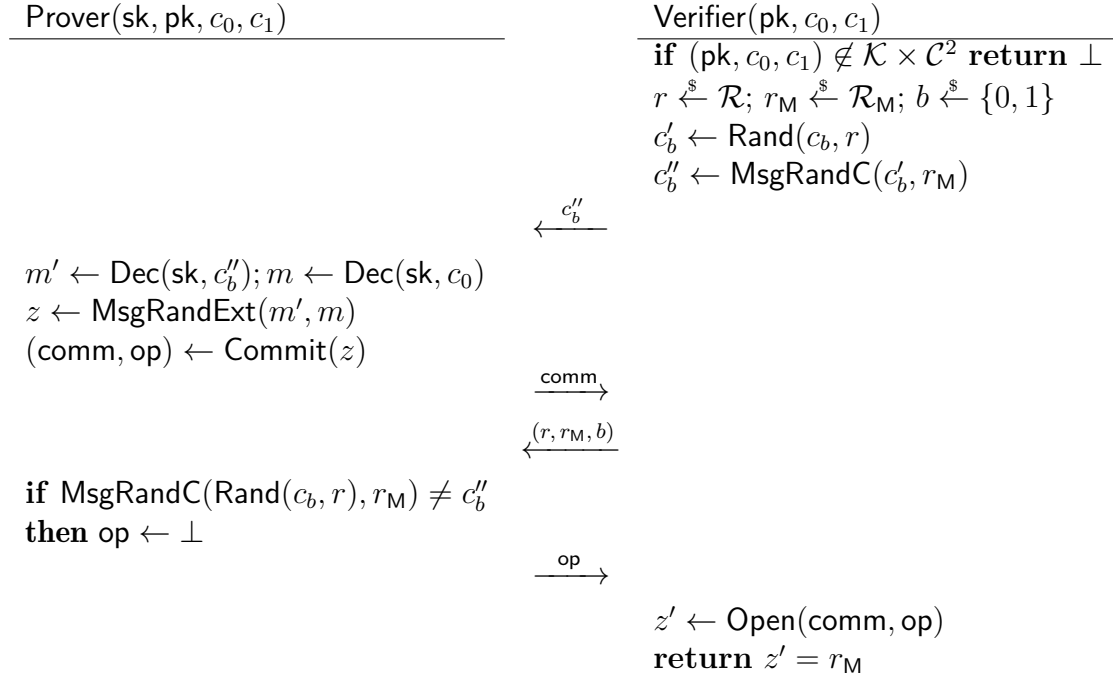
Prover(sk, pk, $c_0, c_1$)

Verifier(pk, $c_0, c_1$)

**if** $(\mathsf{pk}, c_0, c_1) \notin \mathcal{K} \times \mathcal{C}^2$ **return** $\perp$

$r \xleftarrow{\$} \mathcal{R}$; $r_{\mathsf{M}} \xleftarrow{\$} \mathcal{R}_{\mathsf{M}}$; $b \xleftarrow{\$} \{0,1\}$

$c_b' \leftarrow \mathsf{Rand}(c_b, r)$

$c_b'' \leftarrow \mathsf{MsgRandC}(c_b', r_{\mathsf{M}})$

$\xleftarrow{c_b''}$

$m' \leftarrow \mathsf{Dec}(\mathsf{sk}, c_b''); m \leftarrow \mathsf{Dec}(\mathsf{sk}, c_0)$

$z \leftarrow \mathsf{MsgRandExt}(m', m)$

$(\mathsf{comm}, \mathsf{op}) \leftarrow \mathsf{Commit}(z)$

$\xrightarrow{\mathsf{comm}}$

$\xleftarrow{(r, r_{\mathsf{M}}, b)}$

**if** $\mathsf{MsgRandC}(\mathsf{Rand}(c_b, r), r_{\mathsf{M}}) \neq c_b''$

**then** $\mathsf{op} \leftarrow \perp$

$\xrightarrow{\mathsf{op}}$

$z' \leftarrow \mathsf{Open}(\mathsf{comm}, \mathsf{op})$

**return** $z' = r_{\mathsf{M}}$